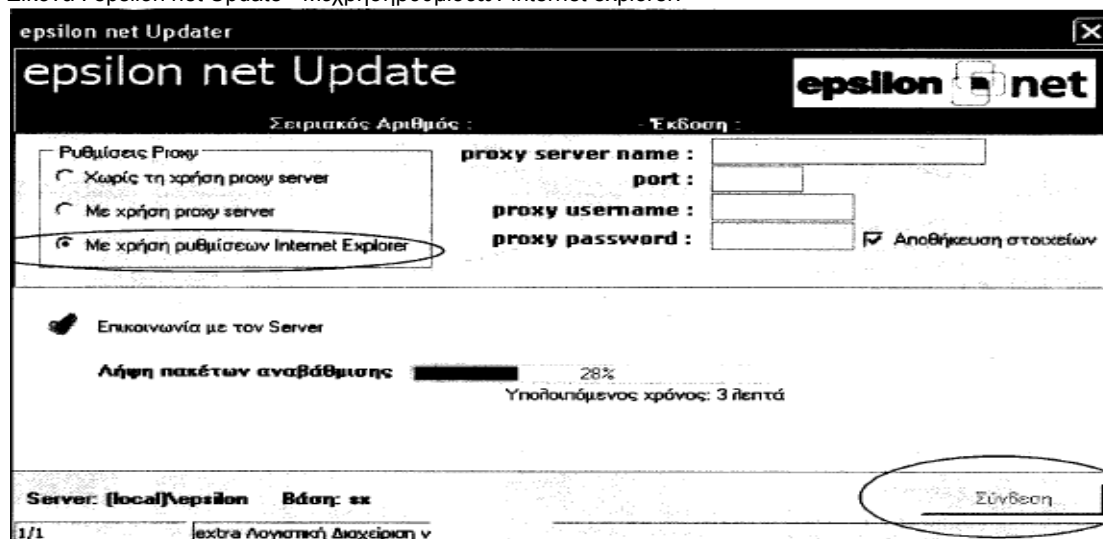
Εικόνα : epsilon net Update – Με χρήση ρυθμίσεων Internet Explorer

epsilon net Updater

epsilon net Update

epsilon net

Σειριακός Αριθμός :

Έκδοση :

Ρυθμίσεις Proxy

Χωρίς τη χρήση proxy server

Με χρήση proxy server

Με χρήση ρυθμίσεων Internet Explorer

proxy server name :

port :

proxy username :

proxy password :

Αποθήκευση στοιχείων

Επικοινωνία με τον Server

Λήψη πακέτων αναβάθμισης

28%

Υπολοιπόμενος χρόνος: 3 λεπτά

Server: [local]\epsilon Βάση: ex

Σύνδεση

1/1

extra Λογιστική Διαχείριση v